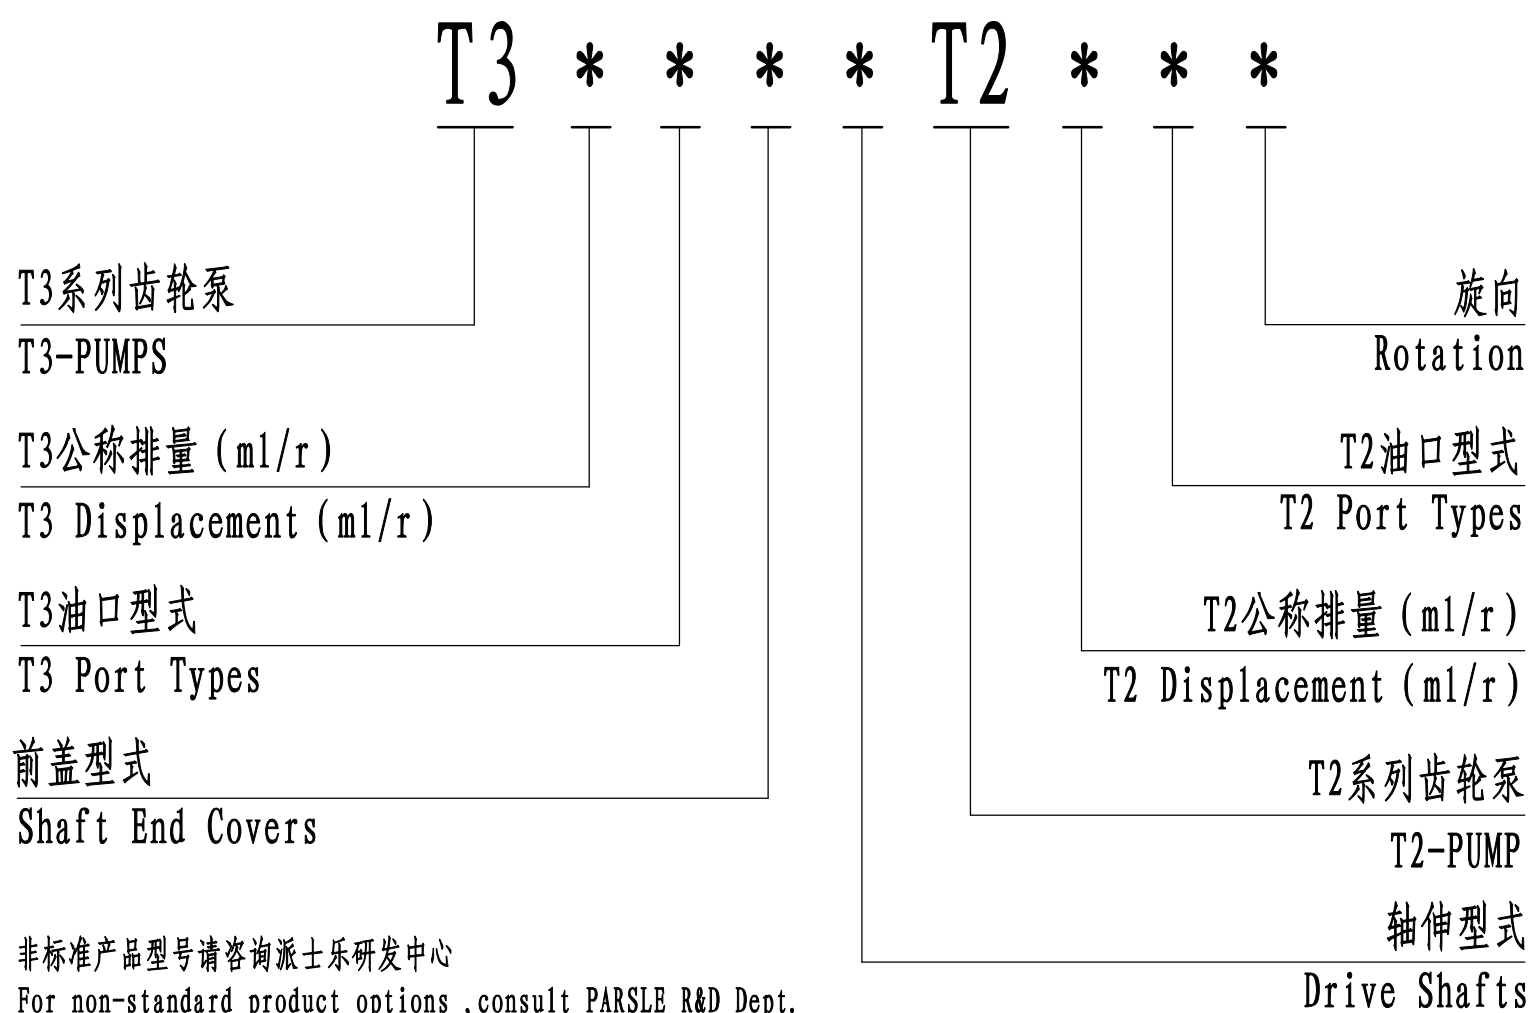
T3 * * * * T2 * * *

T3系列齿轮泵
T3-PUMPS

T3公称排量（ml/r）
T3 Displacement（ml/r）

T3油口型式
T3 Port Types

前盖型式
Shaft End Covers

旋向
Rotation

T2油口型式
T2 Port Types

T2公称排量（ml/r）
T2 Displacement（ml/r）

T2系列齿轮泵
T2-PUMP

轴伸型式
Drive Shafts

非标准产品型号请咨询派士乐研发中心
For non-standard product options ,consult PARSLE R&D Dept.